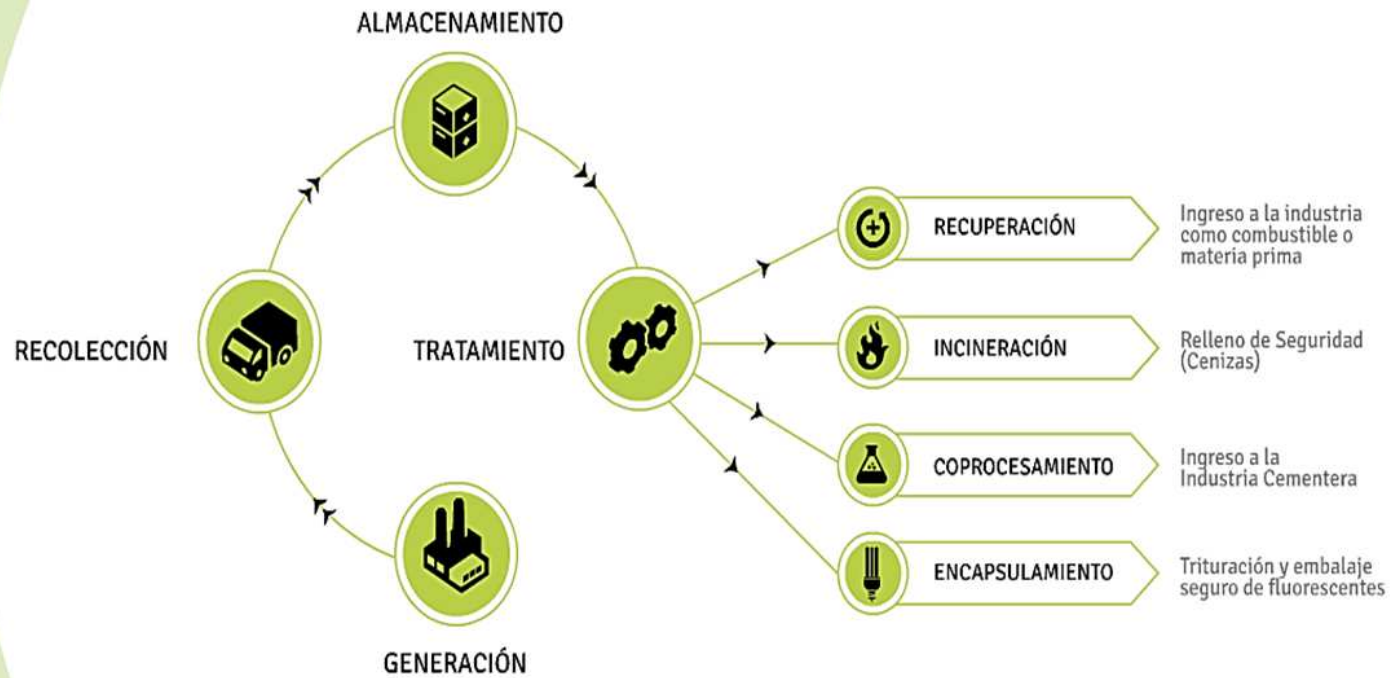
ALMACENAMIENTO

RECOLECCIÓN

TRATAMIENTO

GENERACIÓN

RECUPERACIÓN

Ingreso a la industria como combustible o materia prima

INCINERACIÓN

Relleno de Seguridad (Cenizas)

COPROCESAMIENTO

Ingreso a la Industria Cementera

ENCAPSULAMIENTO

Trituración y embalaje seguro de fluorescentes